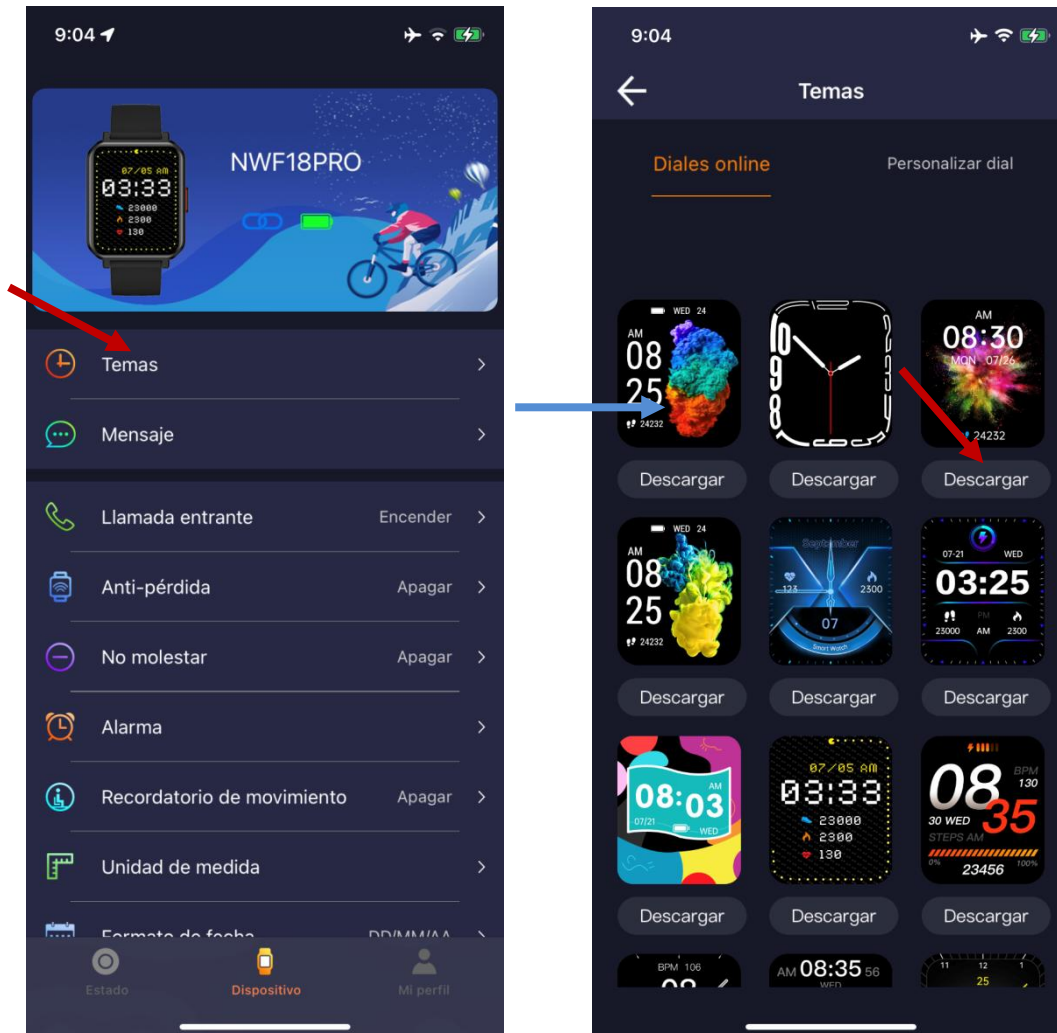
9:04

NWF18PRO

07/05 AM
03:33
23000
2300
130

Temas

Mensaje

Llamada entrante Encender

Anti-pérdida Apagar

No molestar Apagar

Alarma

Recordatorio de movimiento Apagar

Unidad de medida

Formato de fecha DD/MM/AA

Estado Dispositivo Mi perfil

9:04

Temas

Diales online Personalizar dial

WED 24
AM
08
25
24232

AM
08:30
MON 07/26
24232

Descargar Descargar Descargar

WED 24
AM
08
25
24232

September
123 2300
07
Smart Watch

07-21 WED
03:25
23000 PM 2300
AM

Descargar Descargar Descargar

08:03
AM
07/21 WED

07/05 AM
03:33
23000
2300
130

08
BPM
130
35
30 WED
STEPS AM
0% 100%
23456

Descargar Descargar Descargar

BPM 106

AM 08:35 56
WED

11 12 1
25